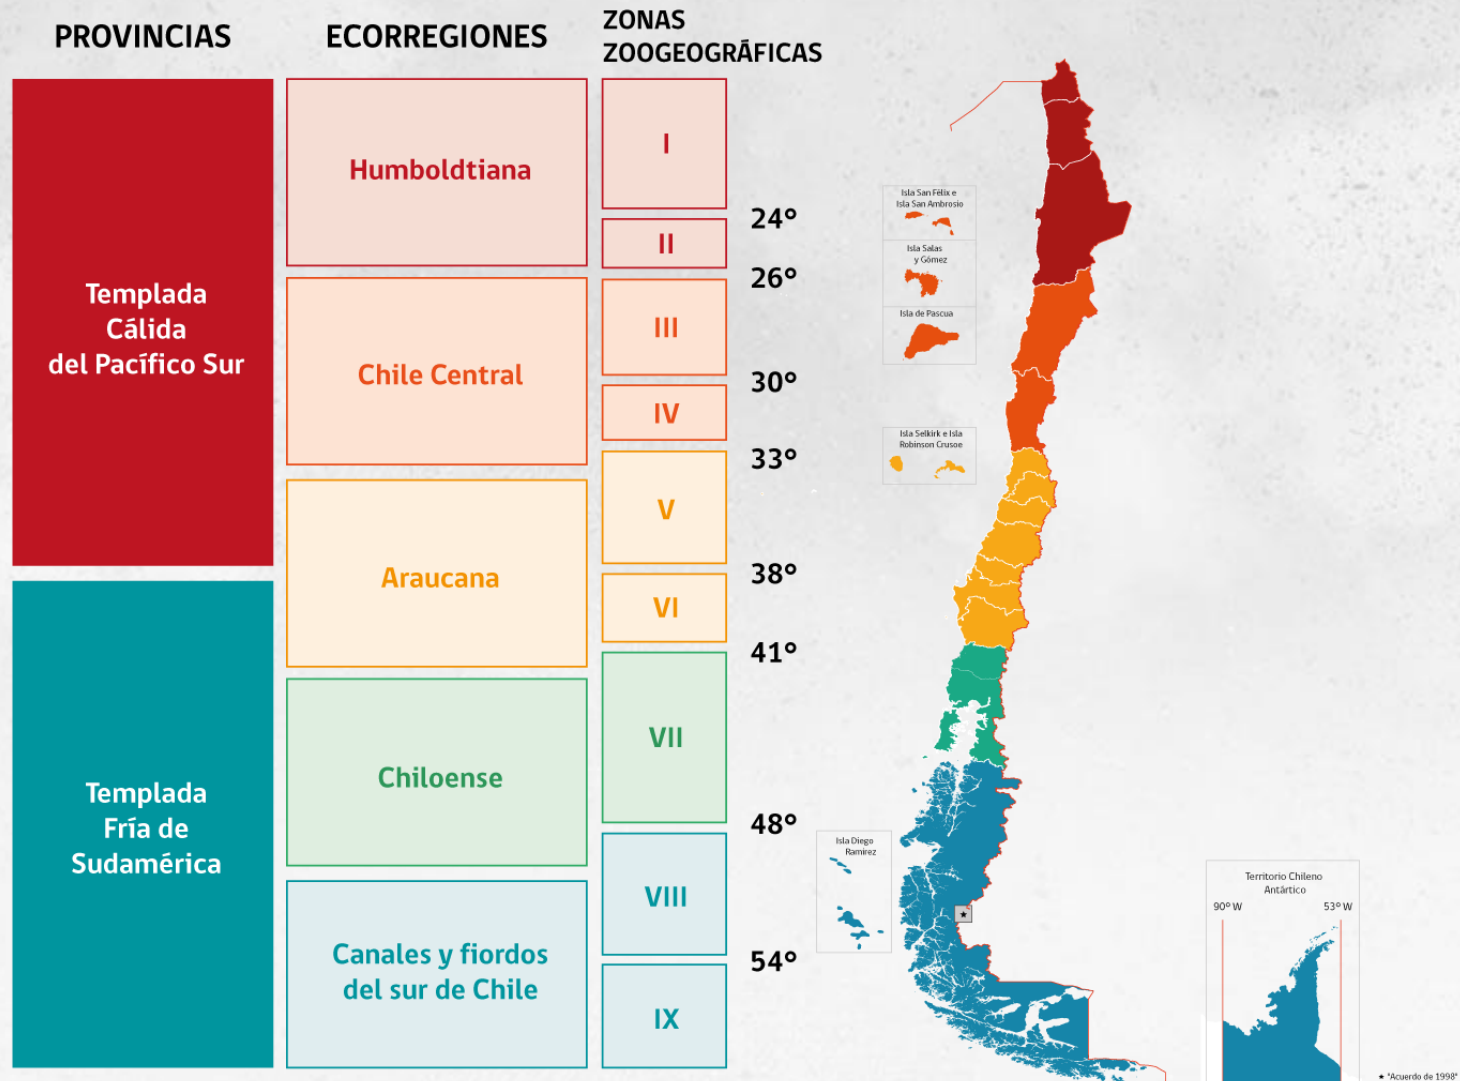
PROVINCIAS

ECORREGIONES

ZONAS ZOOGEOGRÁFICAS

Templada Cálida del Pacífico Sur

Templada Fría de Sudamérica

Humboldtiana

Chile Central

Araucana

Chiloense

Canales y fiordos del sur de Chile

I

II

III

IV

V

VI

VII

VIII

IX

24°

26°

30°

33°

38°

41°

48°

54°

Isla San Félix e Isla San Ambrosio

Isla Salas y Gómez

Isla de Pascua

Isla Selkirk e Isla Robinson Crusoe

Isla Diego Ramírez

Territorio Chileno Antártico

90° W

53° W

★ "Acuerdo de 1998"